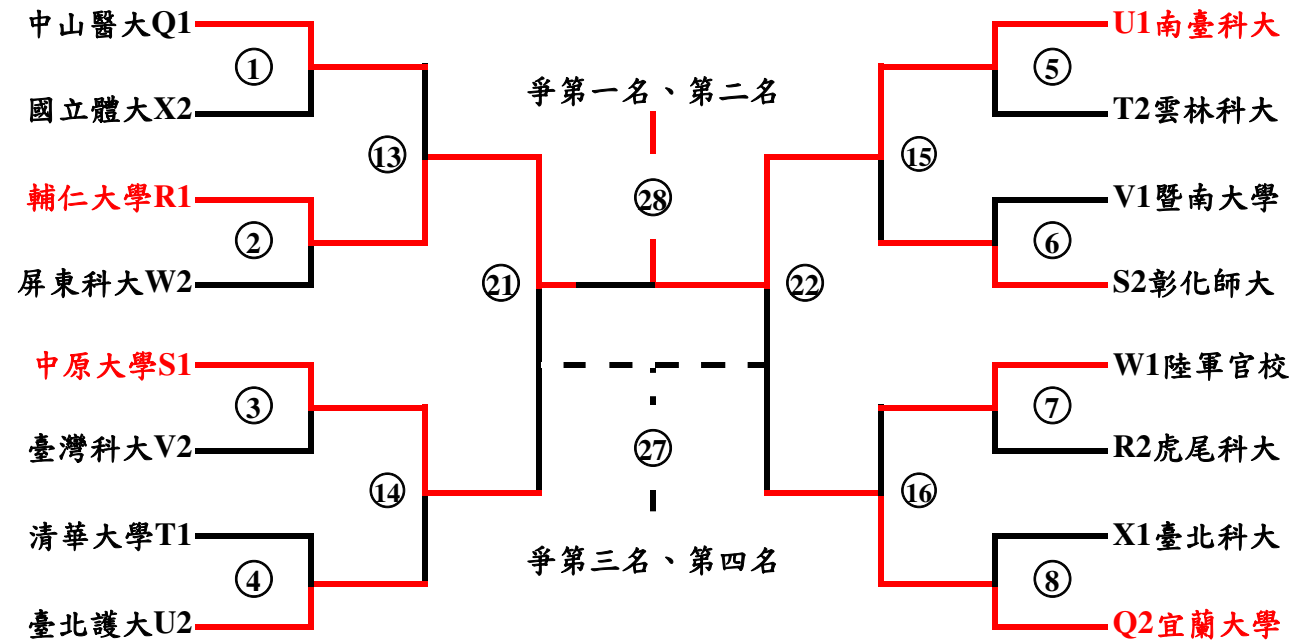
中山醫大Q1
①
國立體大X2
⑬
輔仁大學R1
②
屏東科大W2
㉑
中原大學S1
③
臺灣科大V2
⑭
清華大學T1
④
臺北護大U2

爭第一名、第二名
㉘
㉗
爭第三名、第四名

U1南臺科大
⑤
T2雲林科大
⑮
V1暨南大學
⑥
S2彰化師大
㉒
W1陸軍官校
⑦
R2虎尾科大
⑯
X1臺北科大
⑧
Q2宜蘭大學